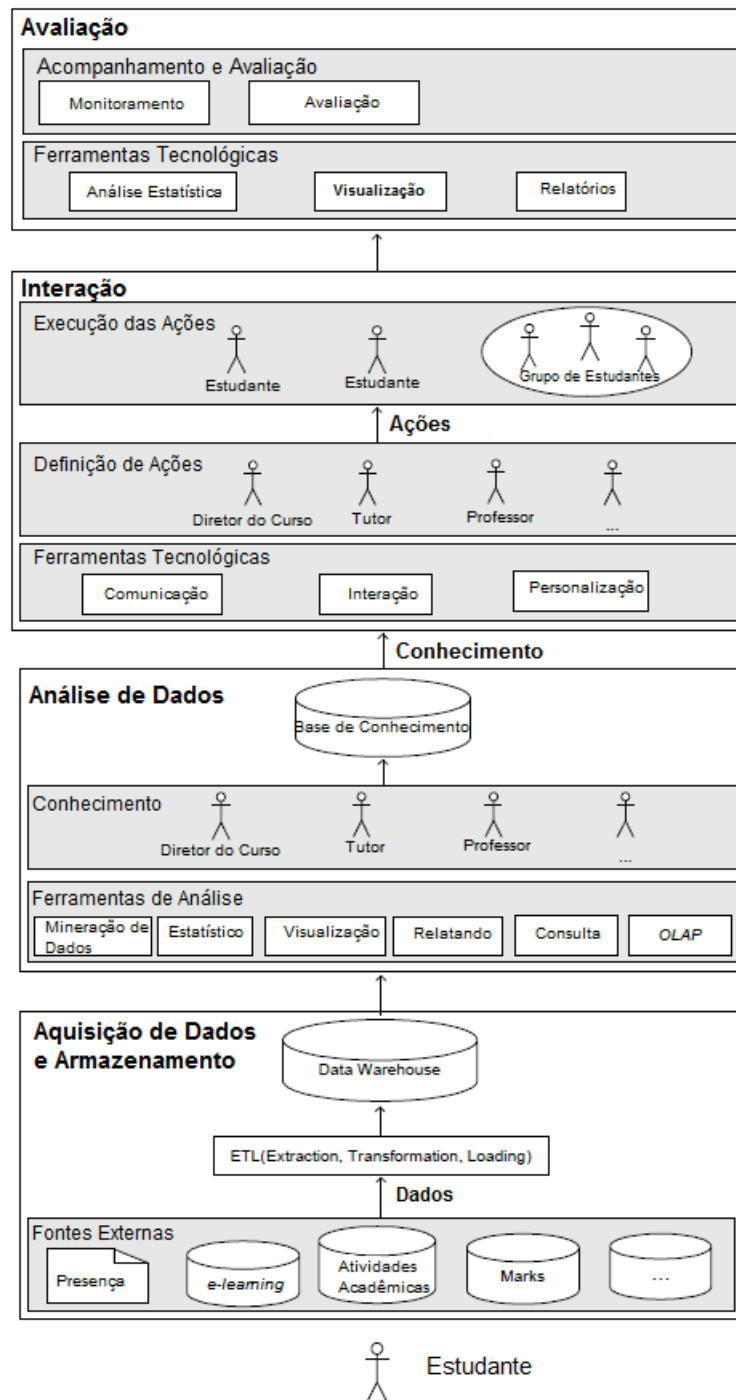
Avaliação

Acompanhamento e Avaliação

Monitoramento

Avaliação

Ferramentas Tecnológicas

Análise Estatística

Visualização

Relatórios

Interação

Execução das Ações

Estudante

Estudante

Grupo de Estudantes

Ações

Definição de Ações

Diretor do Curso

Tutor

Professor

...

Ferramentas Tecnológicas

Comunicação

Interação

Personalização

Conhecimento

Análise de Dados

Base de Conhecimento

Conhecimento

Diretor do Curso

Tutor

Professor

...

Ferramentas de Análise

Mineração de Dados

Estatístico

Visualização

Relatando

Consulta

OLAP

Aquisição de Dados e Armazenamento

Data Warehouse

ETL(Extraction, Transformation, Loading)

Dados

Fontes Externas

Presença

e-learning

Atividades Acadêmicas

Marks

...

Estudante